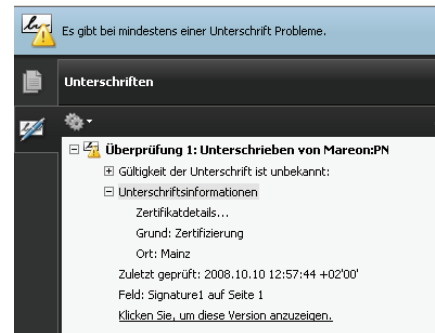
Es gibt bei mindestens einer Unterschrift Probleme.

Unterschriften

Überprüfung 1: Unterschrieben von Mareon:PN
Gültigkeit der Unterschrift ist unbekannt:
Unterschriftsinformationen
Zertifikatdetails...
Grund: Zertifizierung
Ort: Mainz
Zuletzt geprüft: 2008.10.10 12:57:44 +02'00'
Feld: Signature1 auf Seite 1
Klicken Sie, um diese Version anzuzeigen.